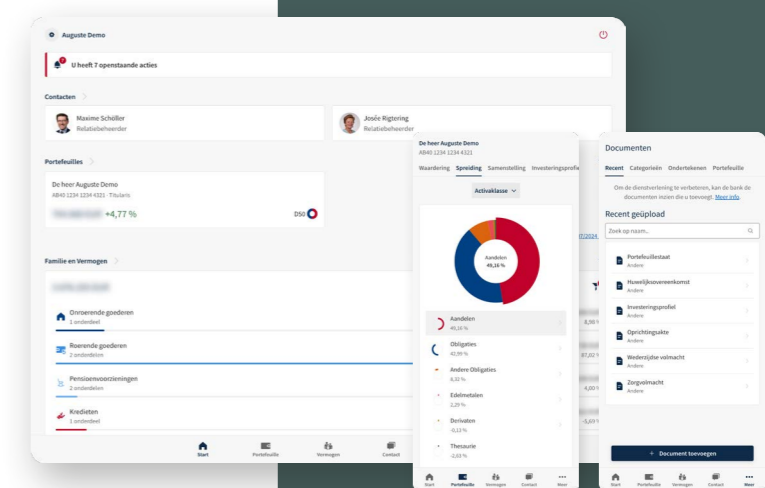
Auguste Demo

U heeft 7 openstaande acties

Contacten

Maxime Schöller
Relatiebeheerder

Josée Rigtering
Relatiebeheerder

Portefeuilles

De heer Auguste Demo
AB40 1234 1234 4321 · Titularis

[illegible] +4,77 %

D50

Familie en Vermogen

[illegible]

Onroerende goederen
1 onderdeel

Roerende goederen
2 onderdelen

Pensioenvoorzieningen
2 onderdelen

Kredieten
1 onderdeel

Start Portefeuille Vermogen Contact

De heer Auguste Demo
AB40 1234 1234 4321

Waardering Spreiding Samenstelling Investeringsprofiel

Activaklasse

Aandelen
49,16 %

Aandelen
49,16 %

Obligaties
42,99 %

Andere Obligaties
8,32 %

Edelmetalen
2,29 %

Derivaten
-0,13 %

Thesaurie
-2,63 %

Start Portefeuille Vermogen Contact Meer

Documenten

Recent Categorieën Ondertekenen Portefeuille

Om de dienstverlening te verbeteren, kan de bank de documenten inzien die u toevoegt. Meer info.

Recent geüpload

Zoek op naam...

Portefeuillestaat
Andere

Huwelijksovereenkomst
Andere

Investeringsprofiel
Andere

Oprichtingsakte
Andere

Wederzijdse volmacht
Andere

Zorgvolmacht
Andere

+ Document toevoegen

Start Portefeuille Vermogen Contact Meer